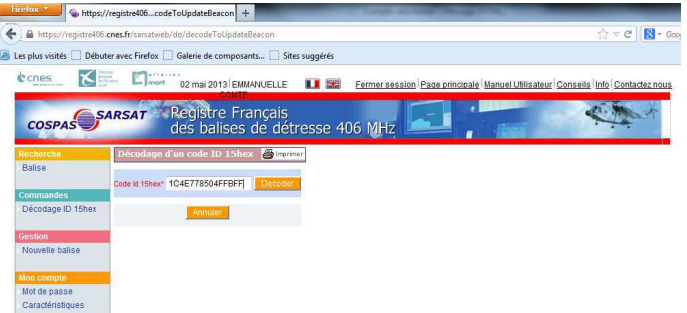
Firefox
https://registre406....codeToUpdateBeacon
+
https://registre406.cnes.fr/sarsatweb/do/decodeToUpdateBeacon
Goo
Les plus visités
Débuter avec Firefox
Galerie de composants...
Sites suggérés

cnes
02 mai 2013 EMMANUELLE COMTE
Fermer session
Page principale
Manuel Utilisateur
Conseils
Info
Contactez nous

COSPAS SARSAT
Registre Français des balises de détresse 406 MHz

Recherche
Balise

Commandes
Décodage ID 15hex

Gestion
Nouvelle balise

Mon compte
Mot de passe
Caractéristiques

Décodage d'un code ID 15hex
Imprimer

Code Id 15hex* 1C4E778504FFBFF
Decoder

Annuler